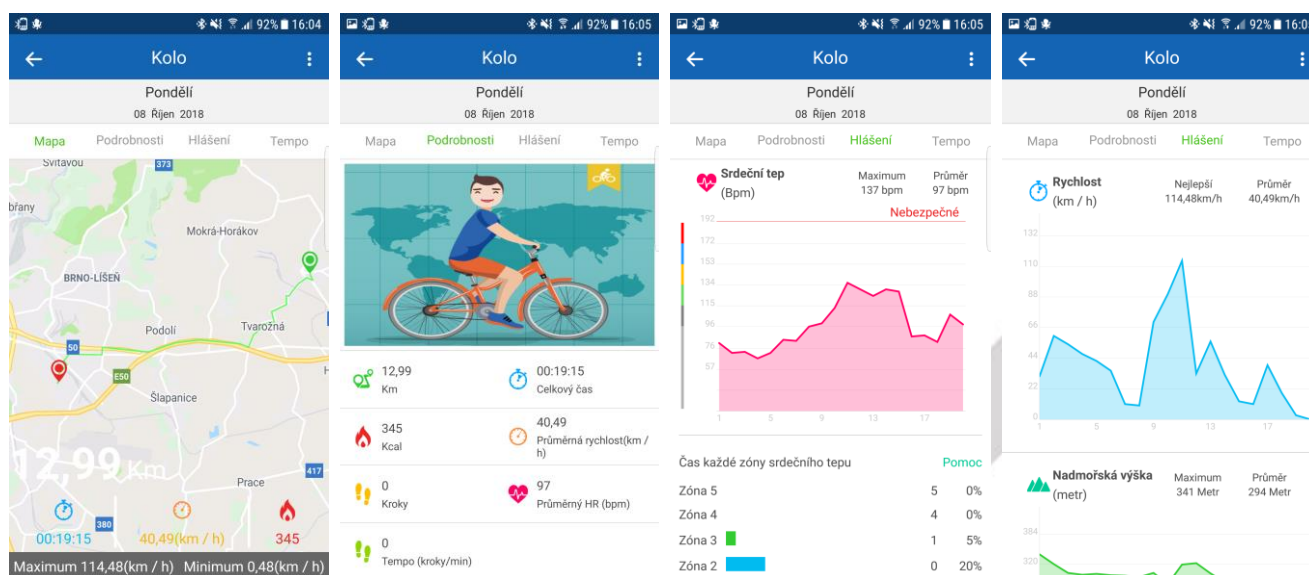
92% 16:04
← Kolo
Pondělí
08 Říjen 2018
Mapa Podrobnosti Hlášení Tempo
Svitávou 373 brany Mokrá-Horákov BRNO-LÍŠEŇ Podolí Tvarožná 50 E50 Šlapanice 417 Prace 380
12,99 Km
00:19:15 40,49(km / h) 345
Maximum 114,48(km / h) Minimum 0,48(km / h)

92% 16:05
← Kolo
Pondělí
08 Říjen 2018
Mapa Podrobnosti Hlášení Tempo
12,99
Km
00:19:15
Celkový čas
345
Kcal
40,49
Průměrná rychlost(km / h)
0
Kroky
97
Průměrný HR (bpm)
0
Tempo (kroky/min)

92% 16:05
← Kolo
Pondělí
08 Říjen 2018
Mapa Podrobnosti Hlášení Tempo
Srdeční tep (Bpm)
Maximum 137 bpm
Průměr 97 bpm
Nebezpečné
192 172 153 134 115 96 76 57
1 5 9 13 17
Čas každé zóny srdečního tepu
Pomoc
Zóna 5 5 0%
Zóna 4 4 0%
Zóna 3 1 5%
Zóna 2 0 20%

92% 16:0
← Kolo
Pondělí
08 Říjen 2018
Mapa Podrobnosti Hlášení Tempo
Rychlost (km / h)
Nejlepší 114,48km/h
Průměr 40,49km/h
132 110 88 66 44 22 0
1 5 9 13 17
Nadmořská výška (metr)
Maximum 341 Metr
Průměr 294 Metr
384 320